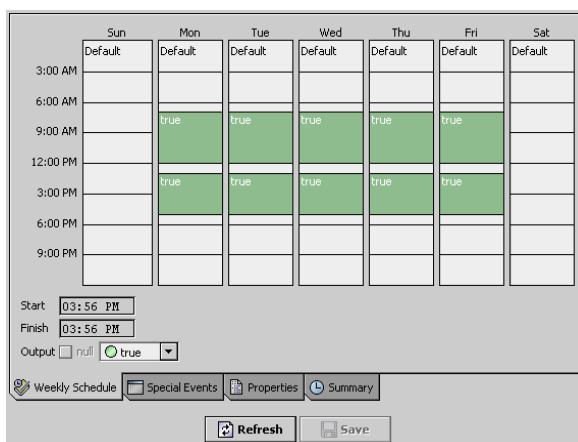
| | Sun | Mon | Tue | Wed | Thu | Fri | Sat |
|---|---|---|---|---|---|---|---|
| | Default | Default | Default | Default | Default | Default | Default |
| 3:00 AM | | | | | | | |
| 6:00 AM | | | | | | | |
| 9:00 AM | | true | true | true | true | true | |
| 12:00 PM | | | | | | | |
| 3:00 PM | | true | true | true | true | true | |
| 6:00 PM | | | | | | | |
| 9:00 PM | | | | | | | |

Start 03:56 PM
Finish 03:56 PM
Output null true

Weekly Schedule Special Events Properties Summary

Refresh Save